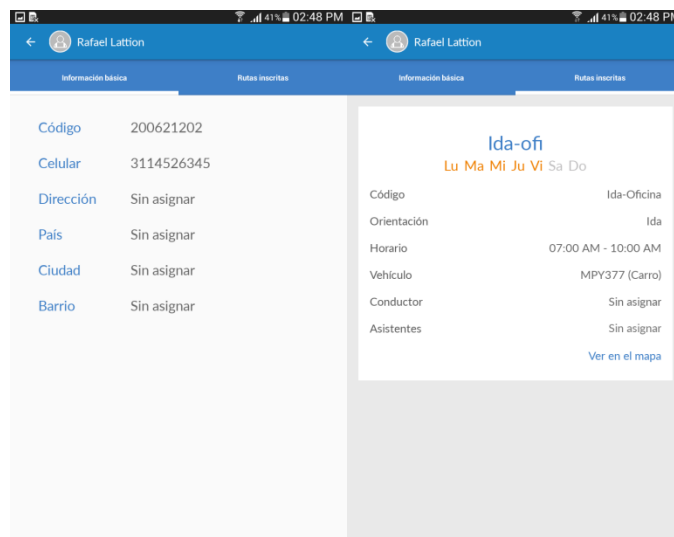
41% 02:48 PM

Rafael Lattion

Información básica

Rutas inscritas

Código 200621202

Celular 3114526345

Dirección Sin asignar

País Sin asignar

Ciudad Sin asignar

Barrio Sin asignar

41% 02:48 PM

Rafael Lattion

Información básica

Rutas inscritas

Ida-ofi

Lu Ma Mi Ju Vi Sa Do

| | |
|---|---|
| Código | Ida-Oficina |
| Orientación | Ida |
| Horario | 07:00 AM - 10:00 AM |
| Vehículo | MPY377 (Carro) |
| Conductor | Sin asignar |
| Asistentes | Sin asignar |

Ver en el mapa